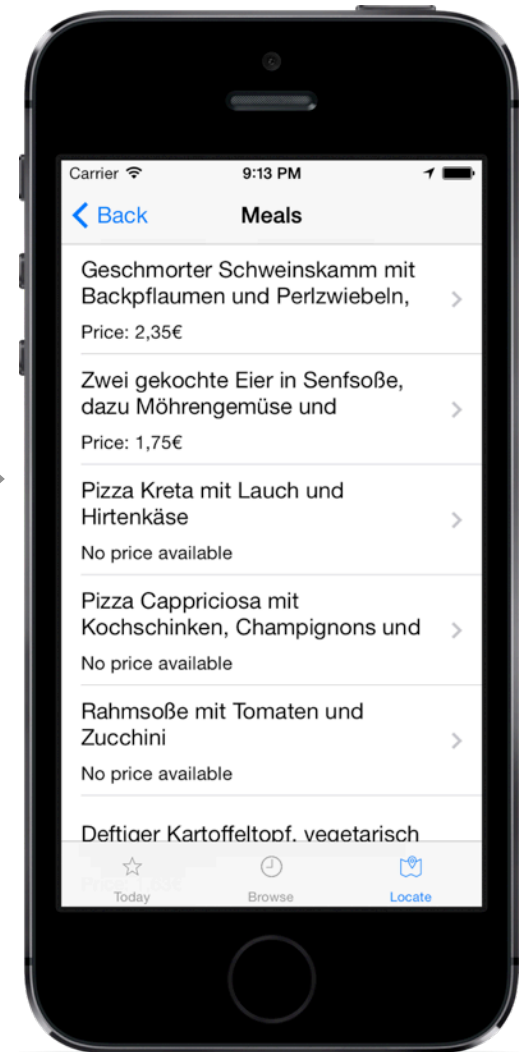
Carrier 9:13 PM

Back Meals

Geschmorter Schweinskamm mit Backpflaumen und Perlzwiebeln,

Price: 2,35€

Zwei gekochte Eier in Senfsoße, dazu Möhrengemüse und

Price: 1,75€

Pizza Kreta mit Lauch und Hirtenkäse

No price available

Pizza Cappriciosa mit Kochschinken, Champignons und

No price available

Rahmsoße mit Tomaten und Zucchini

No price available

Deftiger Kartoffeltopf, vegetarisch

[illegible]

Today Browse Locate